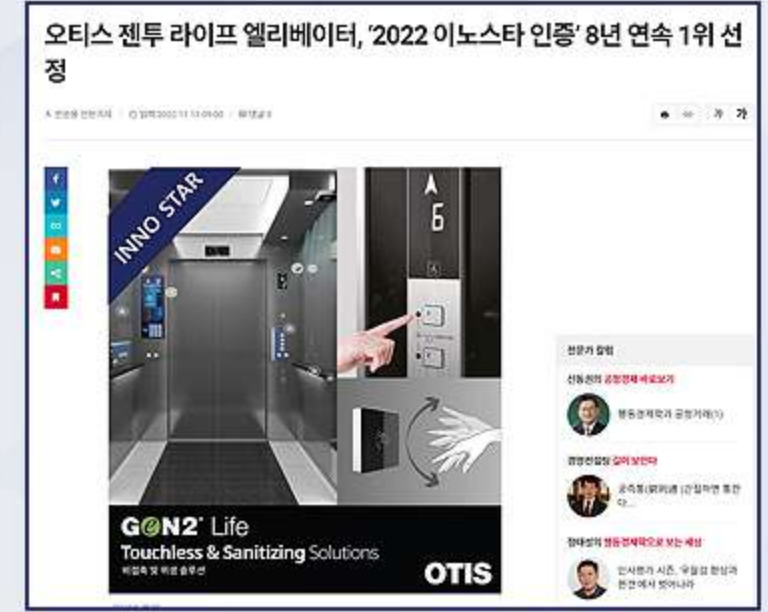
오티스 젠투 라이프 엘리베이터, '2022 이노스타 인증' 8년 연속 1위 선정

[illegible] | 입력 2022.11.13 09:00 | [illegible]

가 가

INNO STAR

6

GEN2 Life
Touchless & Sanitizing Solutions
비접촉 및 위생 솔루션

OTIS

전문가 칼럼

신동권의 공정경제 바로보기
행동경제학과 공정거래(1)

경영전람회 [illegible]
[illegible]

정태성의 행동경제학으로 보는 세상
인사평가 시즌, 우월감 환상과 편견에서 벗어나자